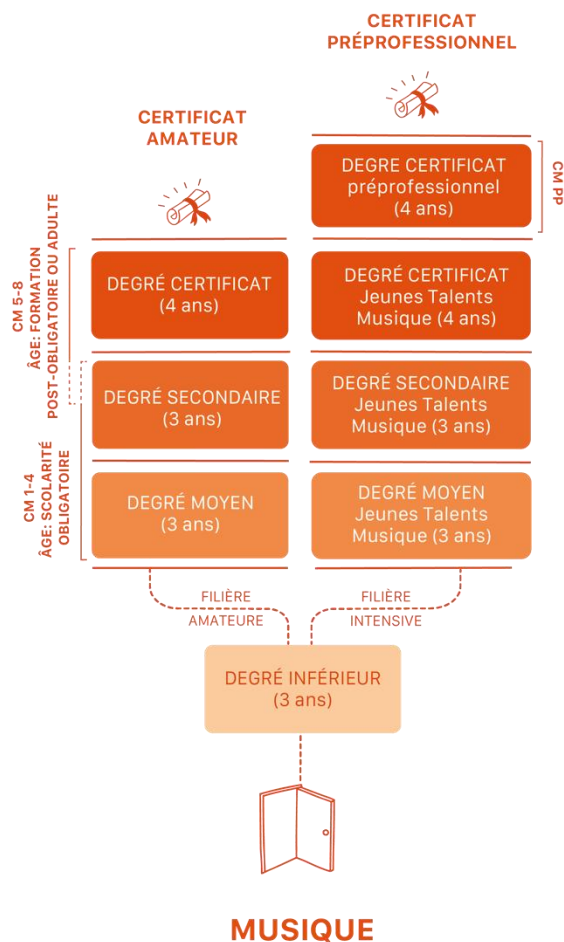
CERTIFICAT AMATEUR

CERTIFICAT PRÉPROFESSIONNEL

DEGRE CERTIFICAT préprofessionnel (4 ans)

CM PP

CM 5-8
ÂGE: FORMATION POST-OBLIGATOIRE OU ADULTE

DEGRÉ CERTIFICAT (4 ans)

DEGRÉ CERTIFICAT Jeunes Talents Musique (4 ans)

DEGRÉ SECONDAIRE (3 ans)

DEGRÉ SECONDAIRE Jeunes Talents Musique (3 ans)

CM 1-4
ÂGE: SCOLARITÉ OBLIGATOIRE

DEGRÉ MOYEN (3 ans)

DEGRÉ MOYEN Jeunes Talents Musique (3 ans)

FILIÈRE AMATEURE

FILIÈRE INTENSIVE

DEGRÉ INFÉRIEUR (3 ans)

MUSIQUE